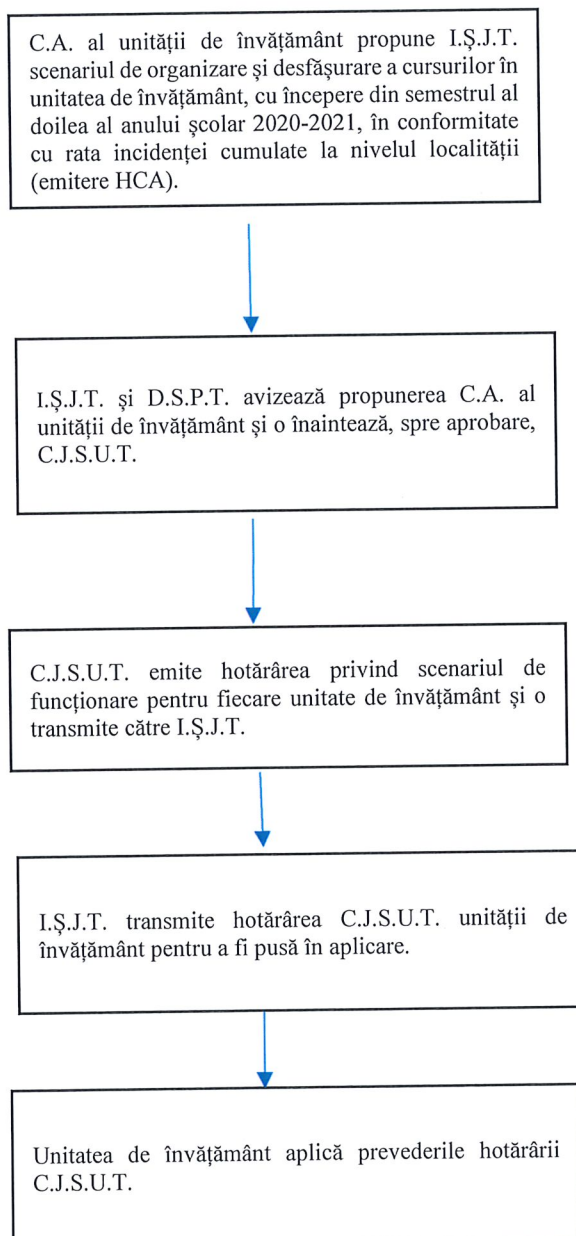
C.A. al unității de învățământ propune I.Ș.J.T. scenariul de organizare și desfășurare a cursurilor în unitatea de învățământ, cu începere din semestrul al doilea al anului școlar 2020-2021, în conformitate cu rata incidenței cumulate la nivelul localității (emitere HCA).

I.Ș.J.T. și D.S.P.T. avizează propunerea C.A. al unității de învățământ și o înaintează, spre aprobare, C.J.S.U.T.

C.J.S.U.T. emite hotărârea privind scenariul de funcționare pentru fiecare unitate de învățământ și o transmite către I.Ș.J.T.

I.Ș.J.T. transmite hotărârea C.J.S.U.T. unității de învățământ pentru a fi pusă în aplicare.

Unitatea de învățământ aplică prevederile hotărârii C.J.S.U.T.